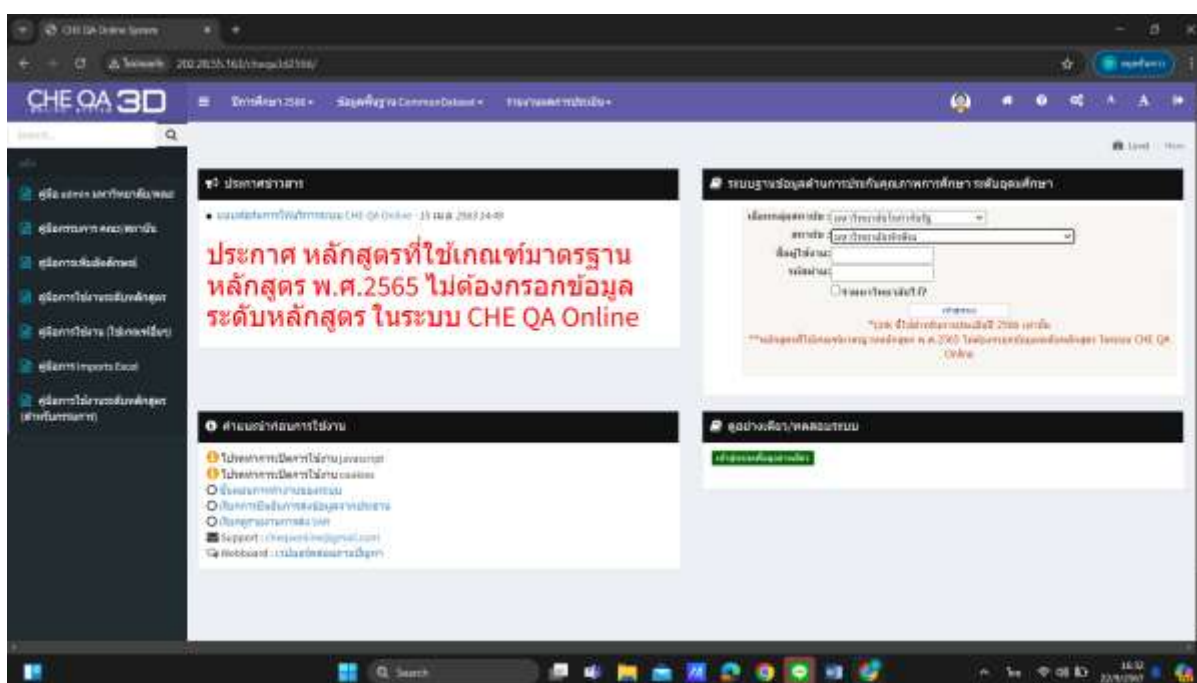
CHE QA Online System

202.28.55.163/cheqa3d/

CHE QA 3D

ปีการศึกษา 2566 ▾ ข้อมูลพื้นฐาน Common Dataset ▾ รายงานผลการประเมิน ▾

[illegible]

ประกาศข่าวสาร

• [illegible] CHE QA Online - 15 ก.ย. 2567 14:49

ประกาศ หลักสูตรที่ใช้เกณฑ์มาตรฐานหลักสูตร พ.ศ.2565 ไม่ต้องกรอกข้อมูลระดับหลักสูตร ในระบบ CHE QA Online

ระบบฐานข้อมูลด้านการประกันคุณภาพการศึกษา ระดับอุดมศึกษา

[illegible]

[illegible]

ชื่อผู้ใช้งาน:

รหัสผ่าน:

เข้าสู่ระบบ

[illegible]

คำแนะนำก่อนการใช้งาน

ไม่ควรทำการปิดการใช้งาน javascript

ไม่ควรทำการปิดการใช้งาน cookies

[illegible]

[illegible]

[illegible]

Support : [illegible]@gmail.com

Webboard : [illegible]

คู่มือ/เอกสาร/ดาวน์โหลด

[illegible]

คู่มือ admin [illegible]

คู่มือ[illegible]

คู่มือ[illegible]

คู่มือการใช้งานระดับหลักสูตร

คู่มือการใช้งาน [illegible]

คู่มือการ Imports Excel

คู่มือการใช้งานระดับหลักสูตร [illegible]

Search

16:32
22/9/2567